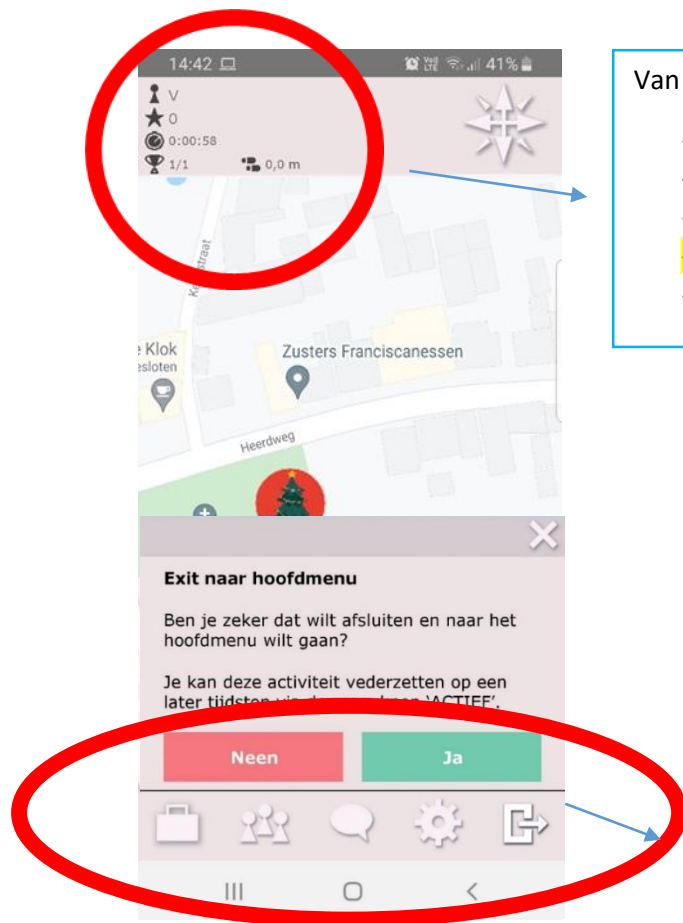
14:42 41%

V
0
0:00:58
1/1 0,0 m

Van

Kaastraat

Klok
esloten

Zusters Franciscanessen

Heerdweg

Exit naar hoofdmenu

Ben je zeker dat wilt afsluiten en naar het hoofdmenu wilt gaan?

Je kan deze activiteit vederzetten op een later tijdstip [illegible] 'ACTIEF'.

Neen

Ja